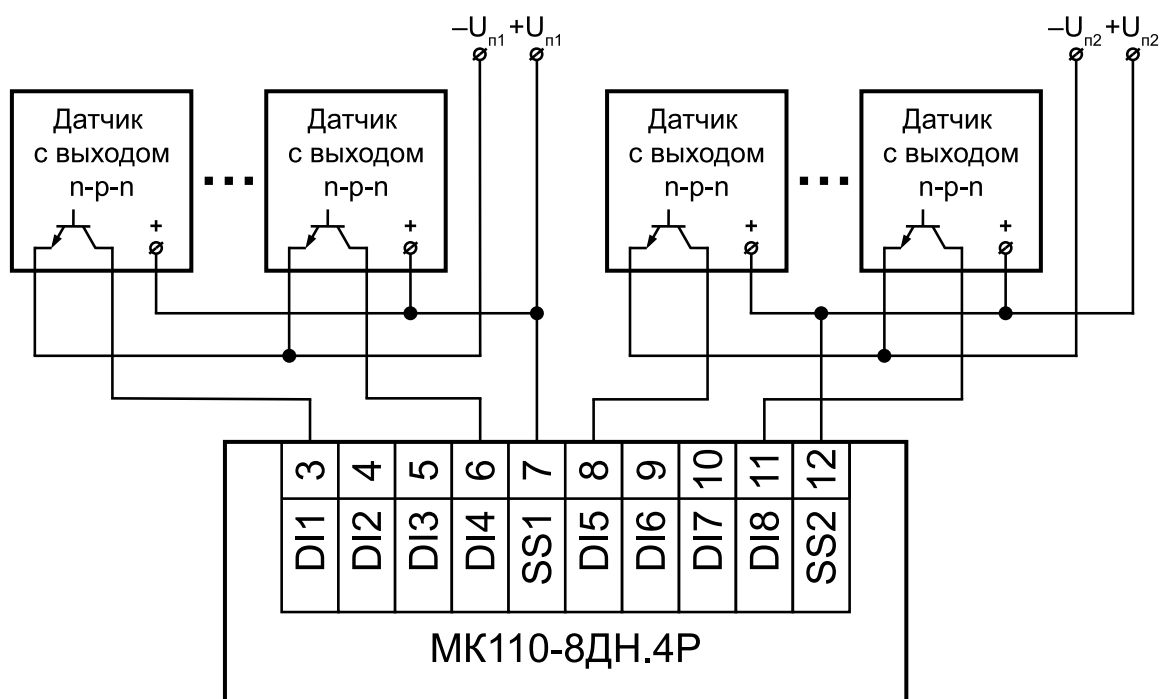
$-U_{п1}$ $+U_{п1}$

$-U_{п2}$ $+U_{п2}$

Датчик с выходом n-p-n

+

Датчик с выходом n-p-n

+

Датчик с выходом n-p-n

+

Датчик с выходом n-p-n

+

| 3 | 4 | 5 | 6 | 7 | 8 | 9 | 10 | 11 | 12 |
|---|---|---|---|---|---|---|---|---|---|
| DI1 | DI2 | DI3 | DI4 | SS1 | DI5 | DI6 | DI7 | DI8 | SS2 |

МК110-8ДН.4Р